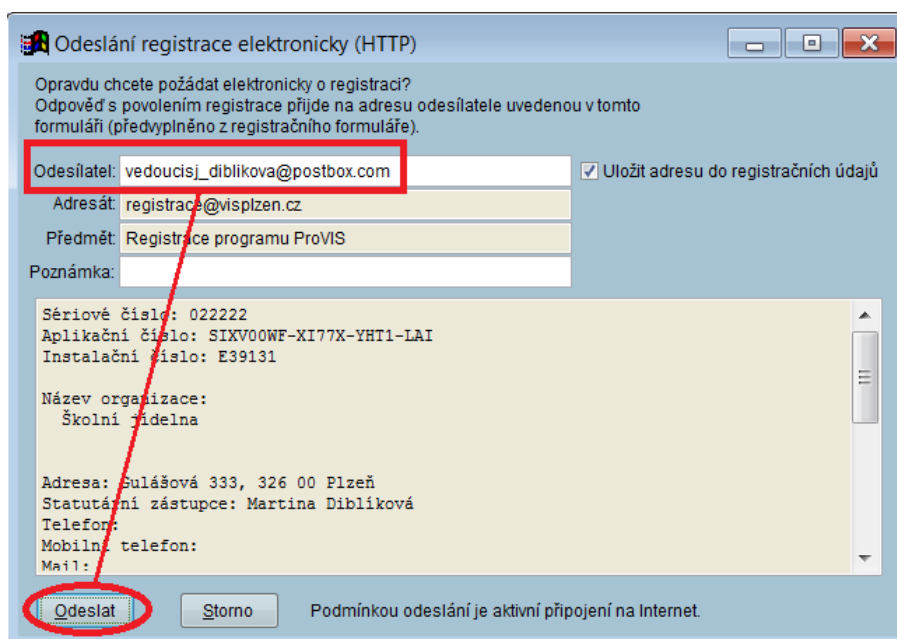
Odeslání registrace elektronicky (HTTP)

Opravdu chcete požádat elektronicky o registraci?
Odpověď s povolením registrace přijde na adresu odesílatele uvedenou v tomto formuláři (předvyplněno z registračního formuláře).

Odesílatel: vedoucisj_diblikova@postbox.com

Uložit adresu do registračních údajů

Adresát: registrace@visplzen.cz

Předmět: Registrace programu ProVIS

Poznámka:

Sériové číslo: 022222
Aplikační číslo: SIXV00WF-XI77X-YHT1-LAI
Instalační číslo: E39131

Název organizace:
Školní jídelna

Adresa: Gulášová 333, 326 00 Plzeň
Statutární zástupce: Martina Diblíková
Telefon:
Mobilní telefon:
Mail:

Odeslat

Storno

Podmínkou odeslání je aktivní připojení na Internet.